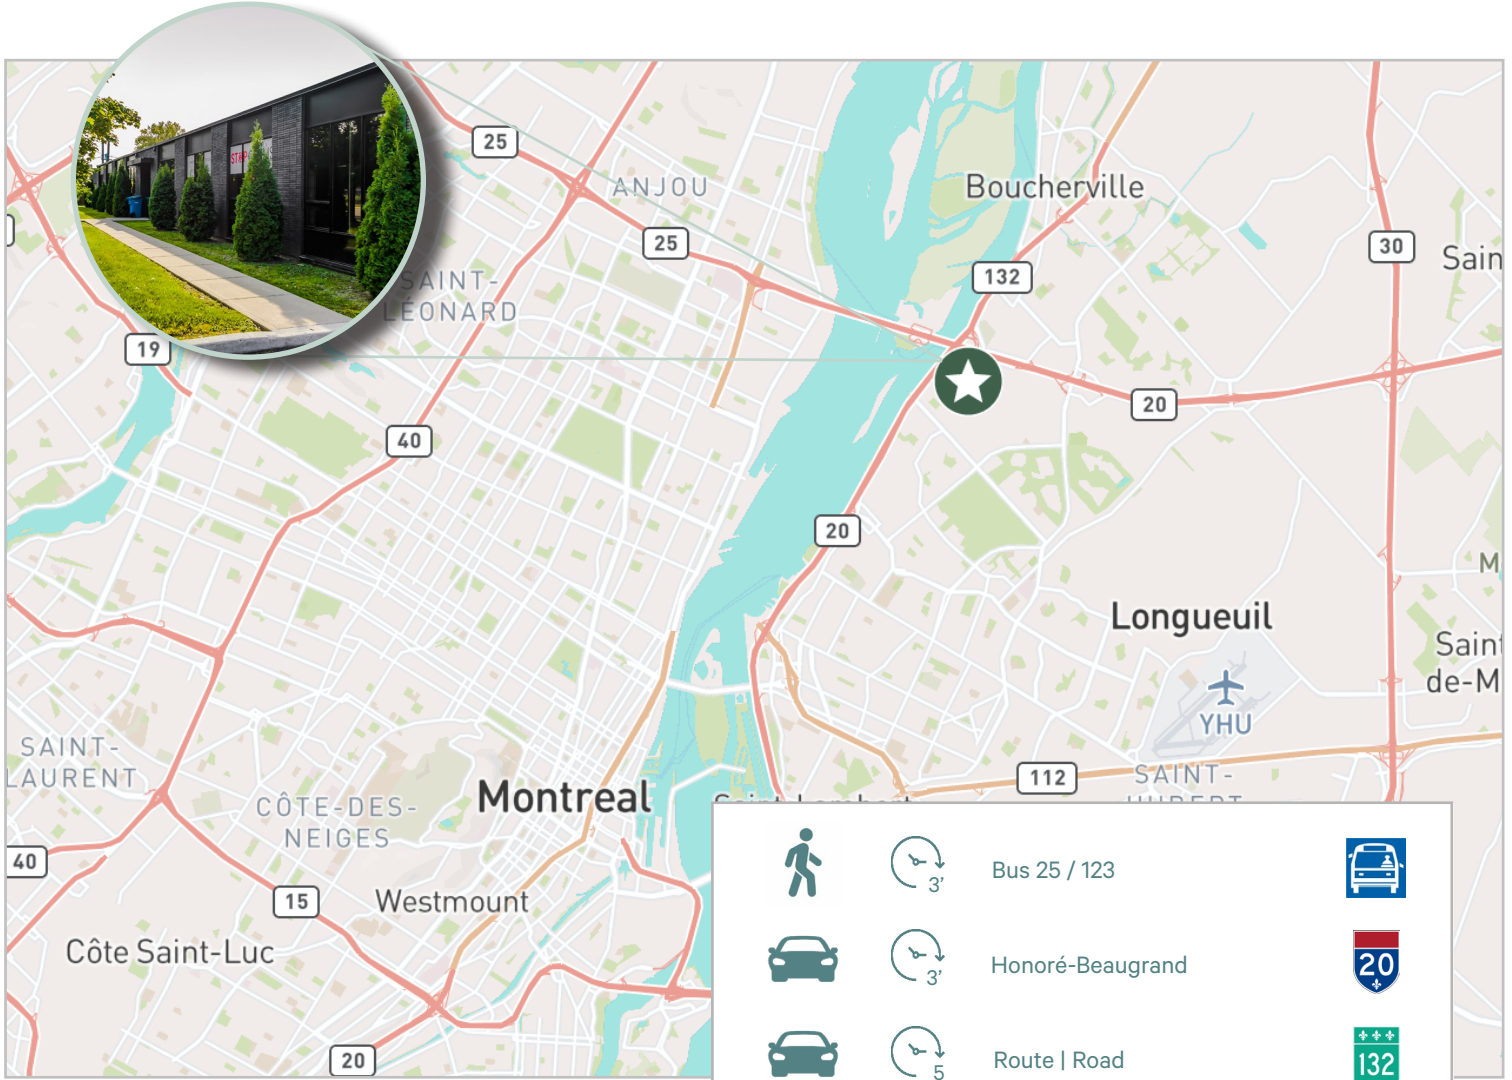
25
ANJOU
Boucherville
25
30
Sain
132
SAINT-LÉONARD
19
20
40
20
M
Longueuil
Saint
de-M
YHU
SAINT-LAURENT
112
SAINT-
CÔTE-DES-NEIGES
Montreal
40
15
Westmount
Côte Saint-Luc
20
3'
Bus 25 / 123
3'
Honoré-Beaugrand
20
5
Route | Road
132